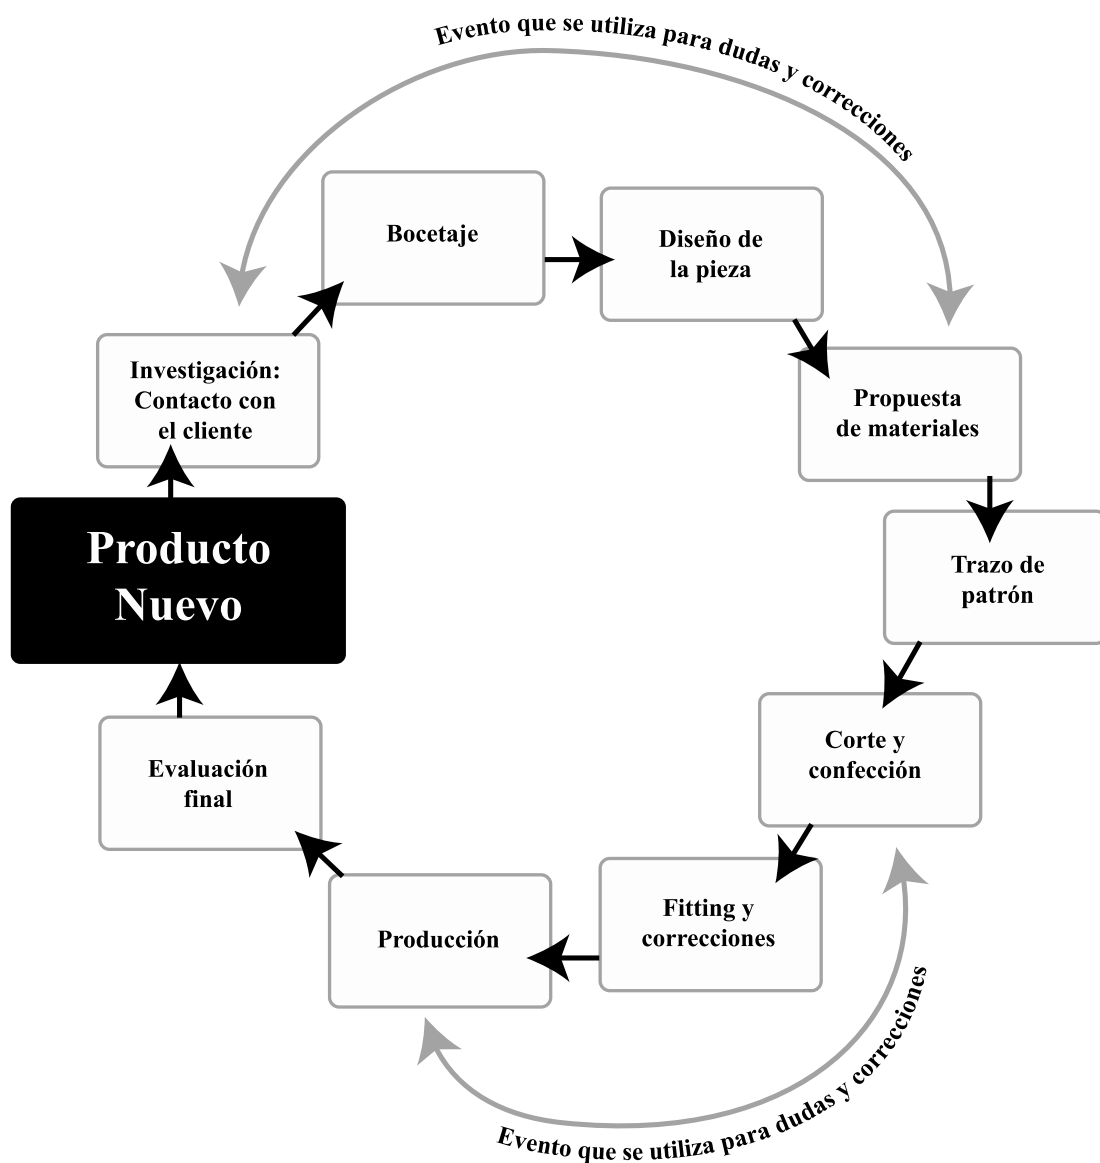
Evento que se utiliza para dudas y correcciones

Bocetaje

Diseño de la pieza

Investigación: Contacto con el cliente

Propuesta de materiales

Producto Nuevo

Trazo de patrón

Corte y confección

Evaluación final

Fitting y correcciones

Producción

Evento que se utiliza para dudas y correcciones